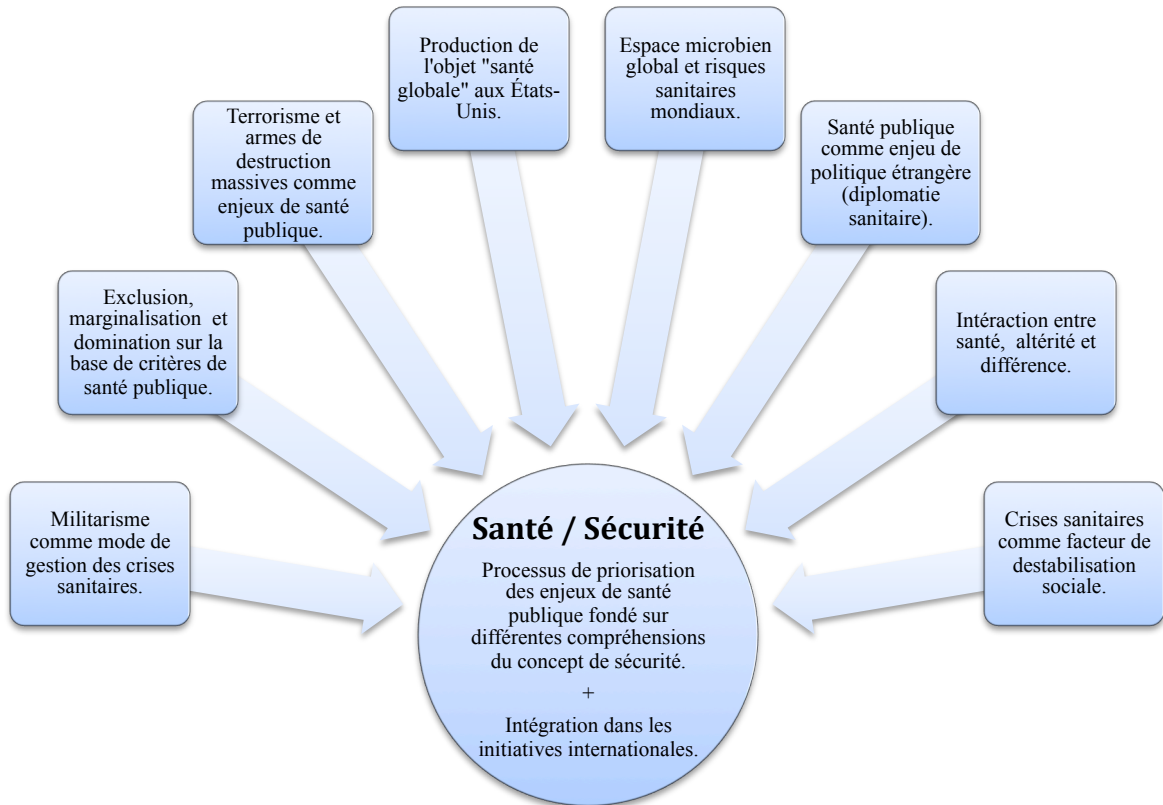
Production de l'objet "santé globale" aux États-Unis.

Espace microbien global et risques sanitaires mondiaux.

Terrorisme et armes de destruction massives comme enjeux de santé publique.

Santé publique comme enjeu de politique étrangère (diplomatie sanitaire).

Exclusion, marginalisation et domination sur la base de critères de santé publique.

Intéraction entre santé, altérité et différence.

Militarisme comme mode de gestion des crises sanitaires.

Crises sanitaires comme facteur de destabilisation sociale.

Santé / Sécurité

Processus de priorisation des enjeux de santé publique fondé sur différentes compréhensions du concept de sécurité.

+

Intégration dans les initiatives internationales.